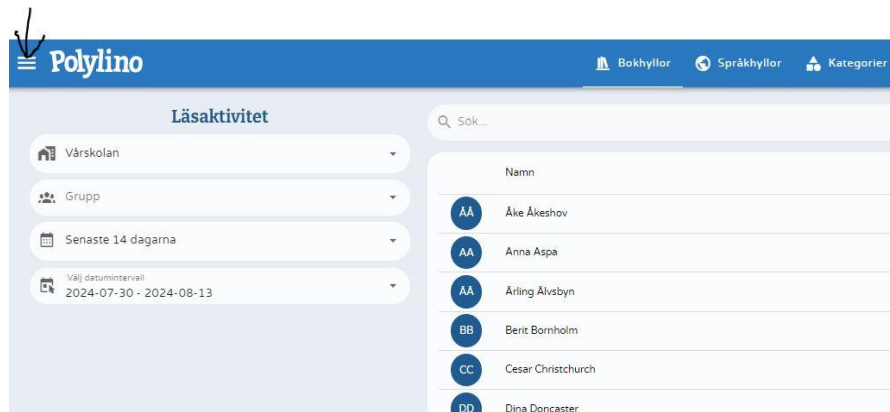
Polylino

Bokhyllor

Språkhyllor

Kategorier

Läsaktivitet

Vårskolan

Grupp

Senaste 14 dagarna

Välj datumintervall
2024-07-30 - 2024-08-13

Sök...

| | Namn |
|---|---|
| ÅÅ | Åke Åkeshov |
| AA | Anna Aspa |
| ÄÅ | Ärling Älvsbyn |
| BB | Berit Bornholm |
| CC | Cesar Christchurch |
| DD | Dina Doncaster |